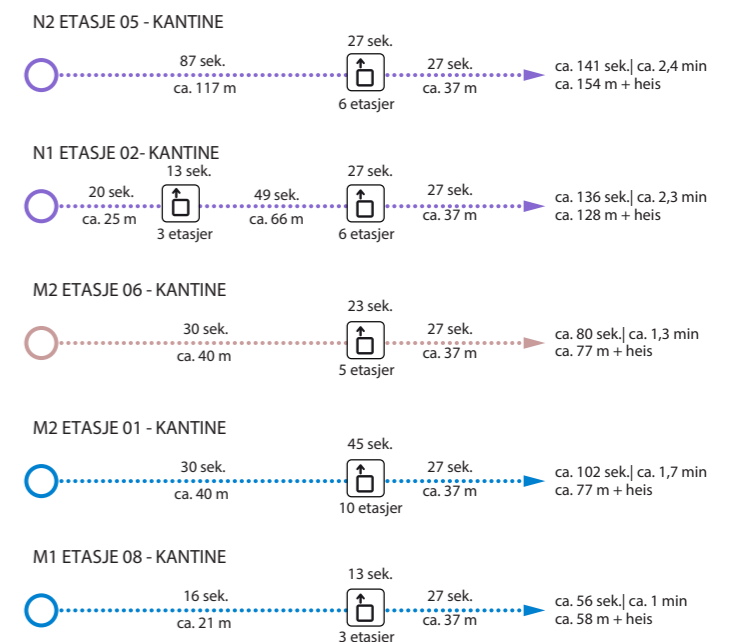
N2 ETASJE 05 - KANTINE

87 sek.
ca. 117 m
27 sek.
6 etasjer
27 sek.
ca. 37 m
ca. 141 sek.| ca. 2,4 min
ca. 154 m + heis

N1 ETASJE 02- KANTINE

20 sek.
ca. 25 m
13 sek.
3 etasjer
49 sek.
ca. 66 m
27 sek.
6 etasjer
27 sek.
ca. 37 m
ca. 136 sek.| ca. 2,3 min
ca. 128 m + heis

M2 ETASJE 06 - KANTINE

30 sek.
ca. 40 m
23 sek.
5 etasjer
27 sek.
ca. 37 m
ca. 80 sek.| ca. 1,3 min
ca. 77 m + heis

M2 ETASJE 01 - KANTINE

30 sek.
ca. 40 m
45 sek.
10 etasjer
27 sek.
ca. 37 m
ca. 102 sek.| ca. 1,7 min
ca. 77 m + heis

M1 ETASJE 08 - KANTINE

16 sek.
ca. 21 m
13 sek.
3 etasjer
27 sek.
ca. 37 m
ca. 56 sek.| ca. 1 min
ca. 58 m + heis